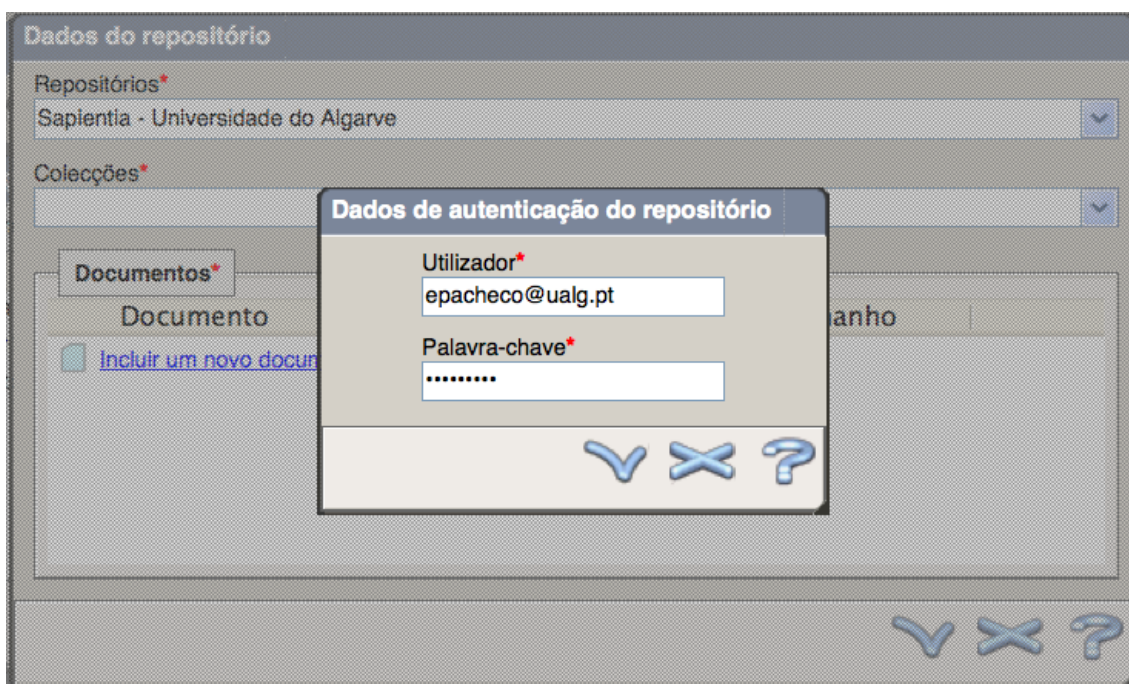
Dados do repositório

Repositórios*

Sapientia - Universidade do Algarve

Colecções*

Documentos*

Documento

anho

Incluir um novo docum

Dados de autenticação do repositório

Utilizador*

epacheco@ualg.pt

Palavra-chave*

•••••••••